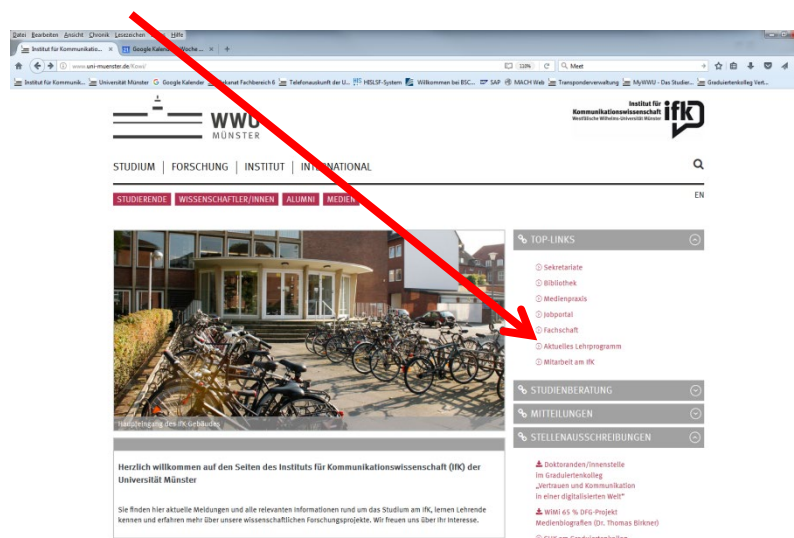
Datei Bearbeiten Ansicht Chronik Lesezeichen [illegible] Hilfe

Institut für Kommunikatio... × Google Kalender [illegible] Woche ... × +

www.uni-muenster.de/Kowi/ 110% C Meet

Institut für Kommunik... Universität Münster Google Kalender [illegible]kanat Fachbereich 6 Telefonauskunft der U... HISLSF-System Willkommen bei BSC... SAP MACH Web Transponderverwaltung MyWWU - Das Studier... Graduiertenkolleg Vert...

WWU MÜNSTER

Institut für Kommunikationswissenschaft Westfälische Wilhelms-Universität Münster ifk

STUDIUM | FORSCHUNG | INSTITUT | INTERNATIONAL

STUDIERENDE WISSENSCHAFTLER/INNEN ALUMNI MEDIEN

EN

TOP-LINKS

Sekretariate
Bibliothek
Medienpraxis
Jobportal
Fachschaft
Aktuelles Lehrprogramm
Mitarbeit am IfK

STUDIENBERATUNG
MITTEILUNGEN
STELLENAUSSCHREIBUNGEN

Haupteingang des IfK Gebäudes

Herzlich willkommen auf den Seiten des Instituts für Kommunikationswissenschaft (IfK) der Universität Münster

Sie finden hier aktuelle Meldungen und alle relevanten Informationen rund um das Studium am IfK, lernen Lehrende kennen und erfahren mehr über unsere wissenschaftlichen Forschungsprojekte. Wir freuen uns über Ihr Interesse.

Doktoranden/innenstelle im Graduiertenkolleg „Vertrauen und Kommunikation in einer digitalisierten Welt"

WiMi 65 % DFG-Projekt Medienbiografien (Dr. Thomas Birkner)

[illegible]